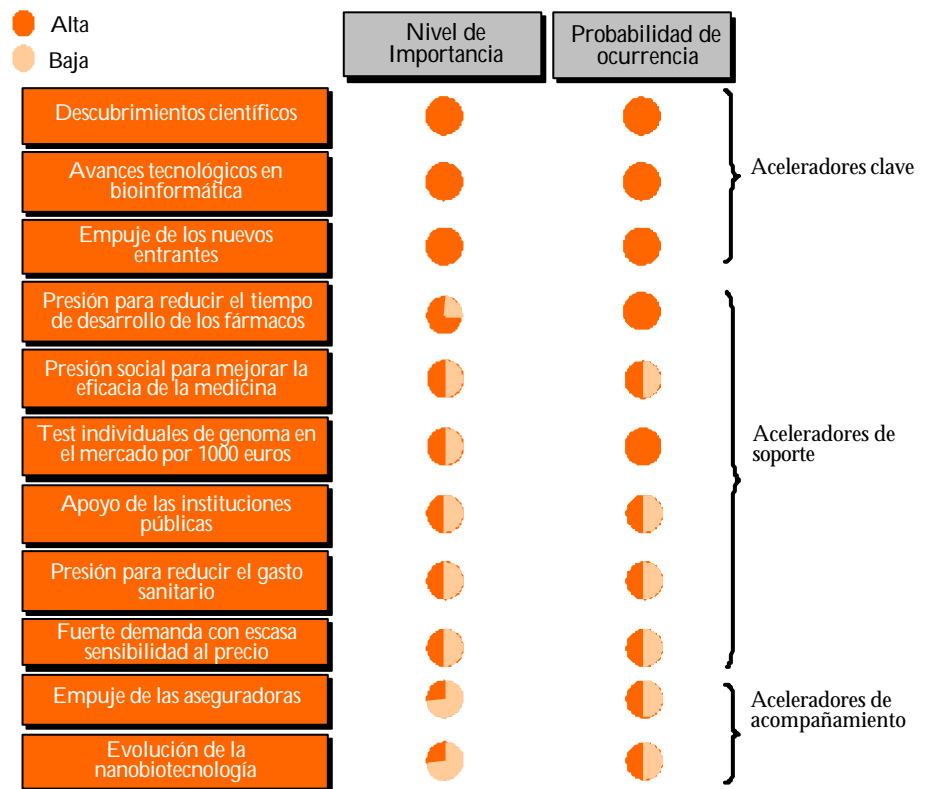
Alta
Baja

Nivel de Importancia

Probabilidad de ocurrencia

Descubrimientos científicos

Avances tecnológicos en bioinformática

Empuje de los nuevos entrantes

Aceleradores clave

Presión para reducir el tiempo de desarrollo de los fármacos

Presión social para mejorar la eficacia de la medicina

Test individuales de genoma en el mercado por 1000 euros

Apoyo de las instituciones públicas

Presión para reducir el gasto sanitario

Fuerte demanda con escasa sensibilidad al precio

Aceleradores de soporte

Empuje de las aseguradoras

Evolución de la nanobiotecnología

Aceleradores de acompañamiento